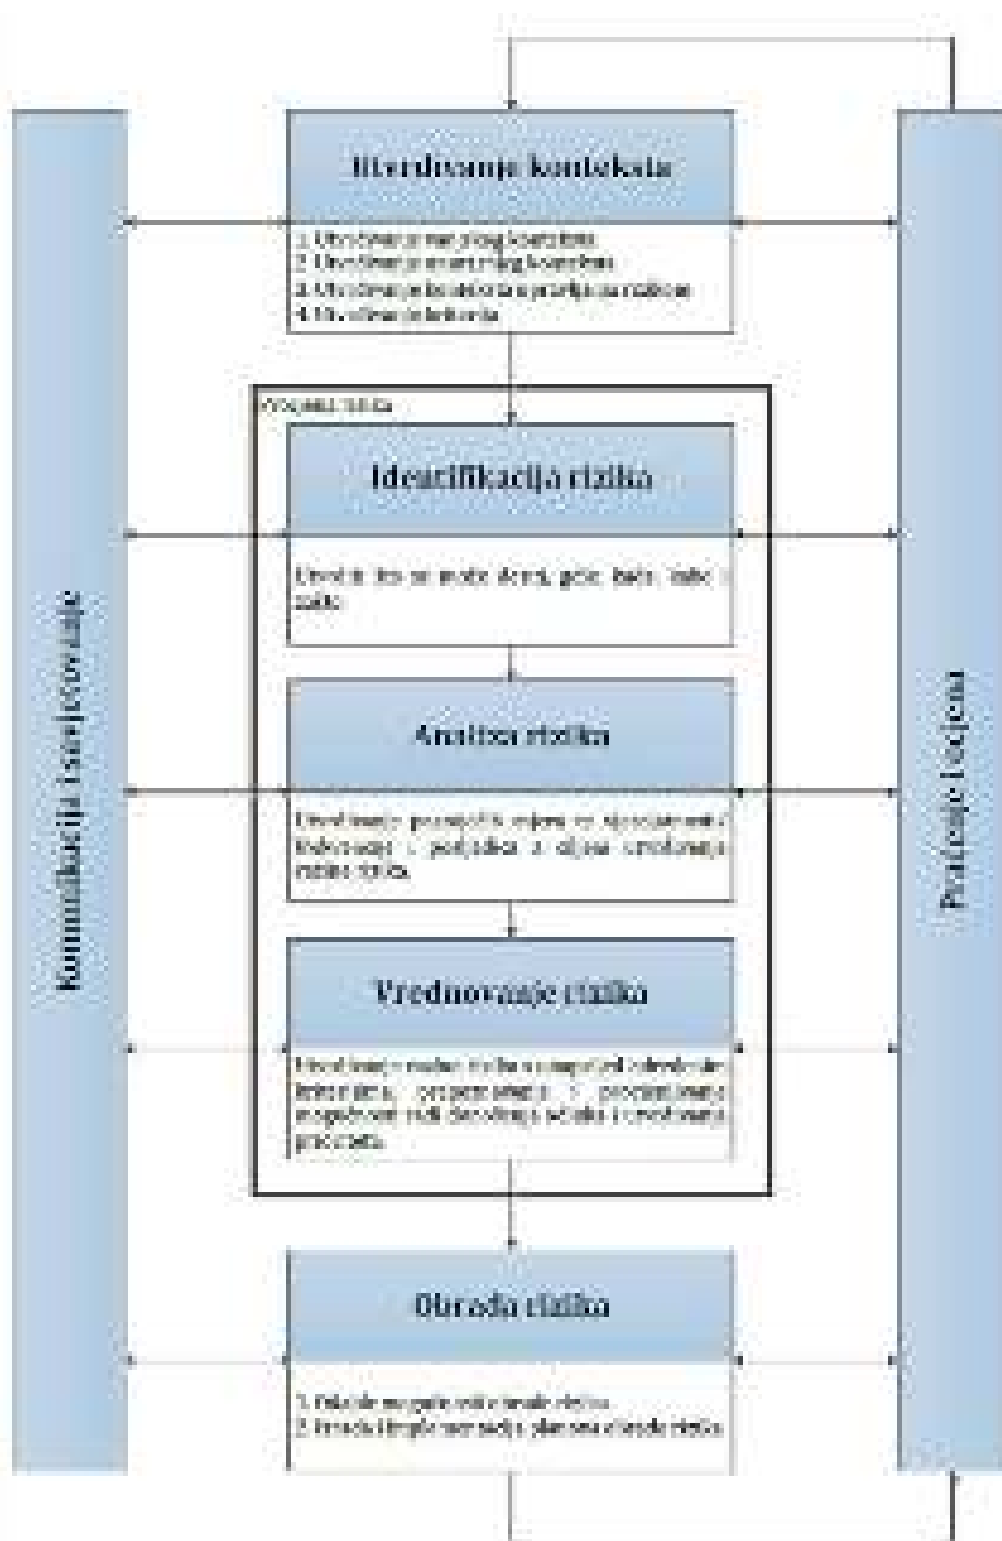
Utvrđivanje konteksta

1. Utvrđivanje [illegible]
2. Utvrđivanje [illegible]
3. Utvrđivanje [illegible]
4. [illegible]

Procjena rizika

Identifikacija rizika

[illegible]

Analiza rizika

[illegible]

Vrednovanje rizika

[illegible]

Obrada rizika

1. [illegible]
2. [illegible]

Komunikacija i savjetovanje

Praćenje i ocjena